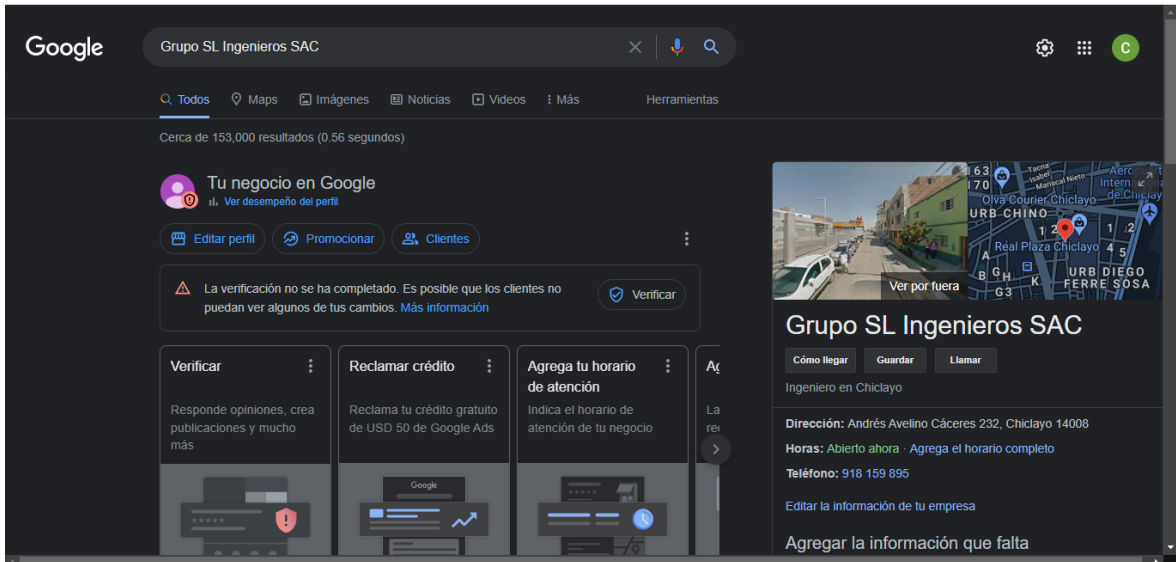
Google

Grupo SL Ingenieros SAC

C

Todos Maps Imágenes Noticias Videos Más Herramientas

Cerca de 153,000 resultados (0.56 segundos)

Tu negocio en Google
Ver desempeño del perfil

Editar perfil Promocionar Clientes

La verificación no se ha completado. Es posible que los clientes no puedan ver algunos de tus cambios. Más información

Verificar

Verificar
Responde opiniones, crea publicaciones y mucho más

Reclamar crédito
Reclama tu crédito gratuito de USD 50 de Google Ads

Agrega tu horario de atención
Indica el horario de atención de tu negocio

Ag
La
re

Google

Ver por fuera

Olva Courier Chiclayo
URB CHINO
Real Plaza Chiclayo
URB DIEGO FERRE SOSA

Grupo SL Ingenieros SAC

Cómo llegar Guardar Llamar

Ingeniero en Chiclayo

Dirección: Andrés Avelino Cáceres 232, Chiclayo 14008

Horas: Abierto ahora · Agrega el horario completo

Teléfono: 918 159 895

Editar la información de tu empresa

Agregar la información que falta